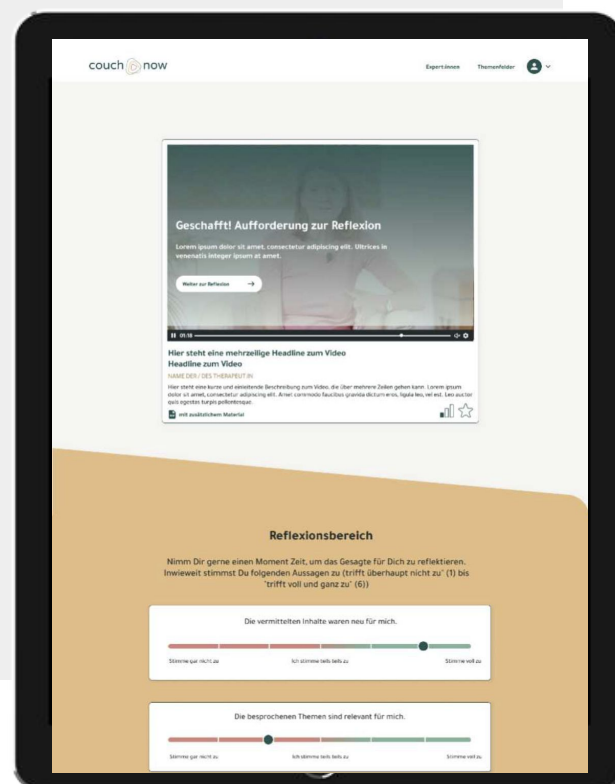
couch now

Expert:innen Themenfelder

Geschafft! Aufforderung zur Reflexion

Lorem ipsum dolor sit amet, consectetur adipiscing elit. Ultrices in venenatis integer ipsum at amet.

Weiter zur Reflexion →

01:18

Hier steht eine mehrzeilige Headline zum Video Headline zum Video

NAME DER / DES THERAPEUT:IN

Hier steht eine kurze und einleitende Beschreibung zum Video, die über mehrere Zeilen gehen kann. Lorem ipsum dolor sit amet, consectetur adipiscing elit. Amet commodo faucibus gravida dictum eros, ligula leo, vel est. Leo auctor quis egestas turpis pellentesque.

mit zusätzlichem Material

Reflexionsbereich

Nimm Dir gerne einen Moment Zeit, um das Gesagte für Dich zu reflektieren. Inwieweit stimmst Du folgenden Aussagen zu (trifft überhaupt nicht zu' (1) bis 'trifft voll und ganz zu' (6))

Die vermittelten Inhalte waren neu für mich.

Stimme gar nicht zu Ich stimme teils teils zu Stimme voll zu

Die besprochenen Themen sind relevant für mich.

Stimme gar nicht zu Ich stimme teils teils zu Stimme voll zu